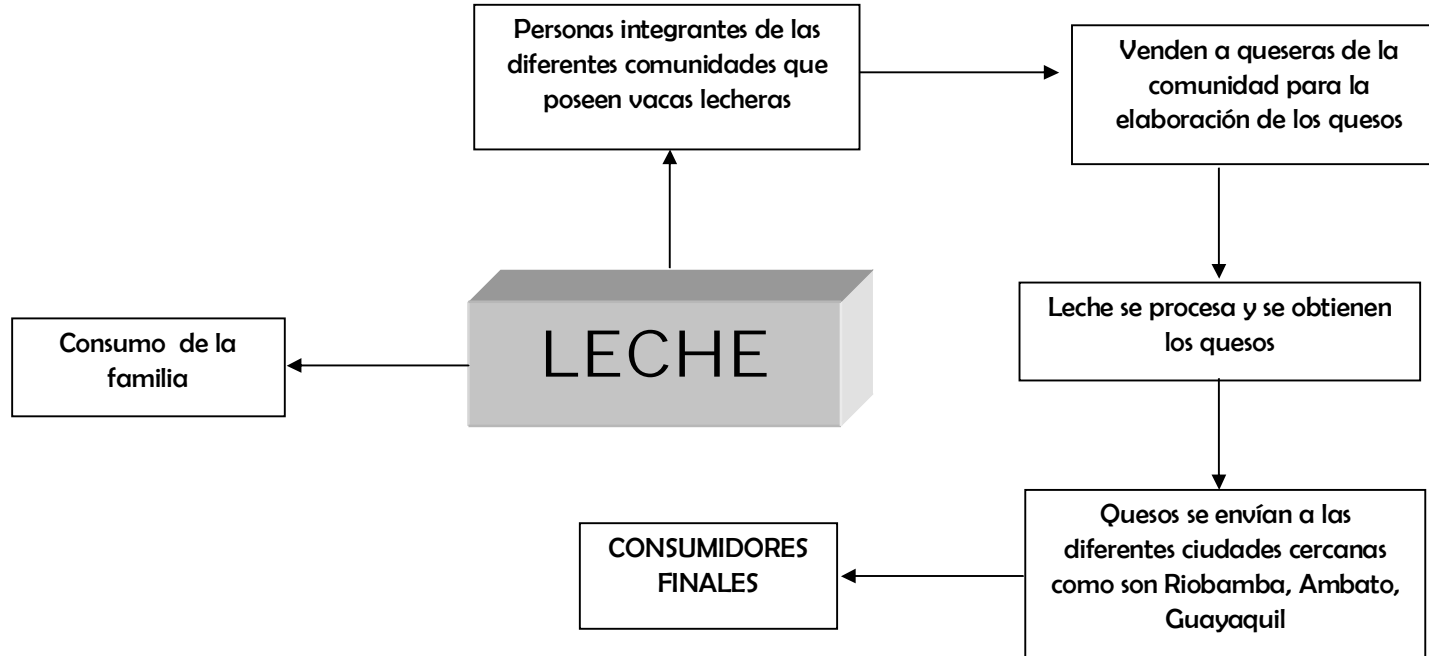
LECHE

Personas integrantes de las diferentes comunidades que poseen vacas lecheras

Venden a queseras de la comunidad para la elaboración de los quesos

Leche se procesa y se obtienen los quesos

Quesos se envían a las diferentes ciudades cercanas como son Riobamba, Ambato, Guayaquil

CONSUMIDORES FINALES

Consumo de la familia